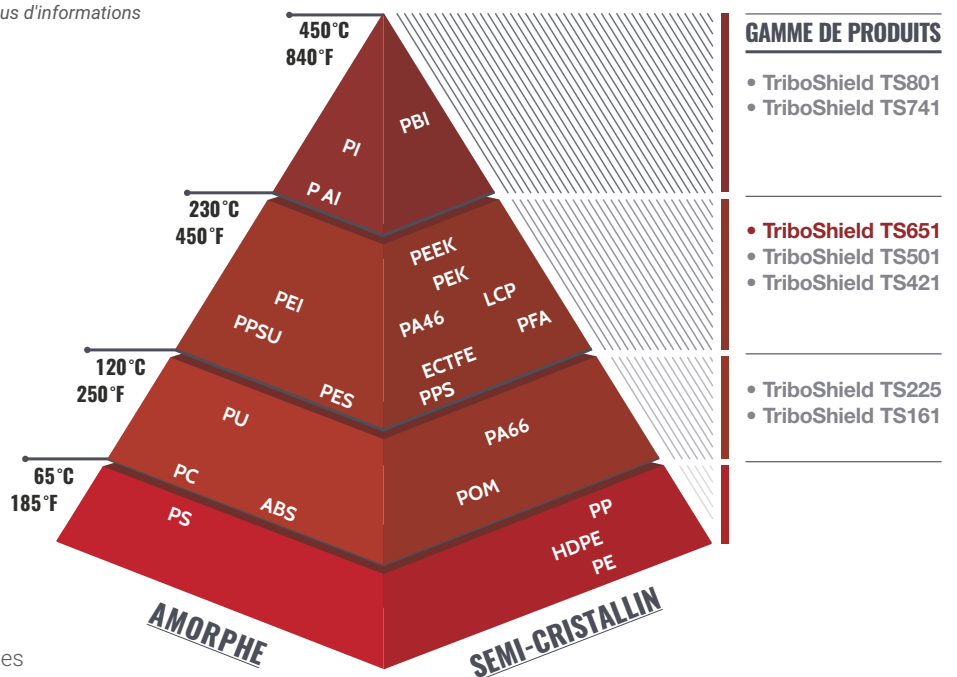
us d'informations

450°C
840°F

PI
PBI
P AI

230°C
450°F

PEEK
PEK
LCP
PEI
PPSU
PA46
PFA
ECTFE
PPS

120°C
250°F

PES
PU
PA66

65°C
185°F

PC
ABS
POM
PS
PP
HDPE
PE

AMORPHE
SEMI-CRISTALLIN

GAMME DE PRODUITS

• TriboShield TS801
• TriboShield TS741

• TriboShield TS651
• TriboShield TS501
• TriboShield TS421

• TriboShield TS225
• TriboShield TS161

es